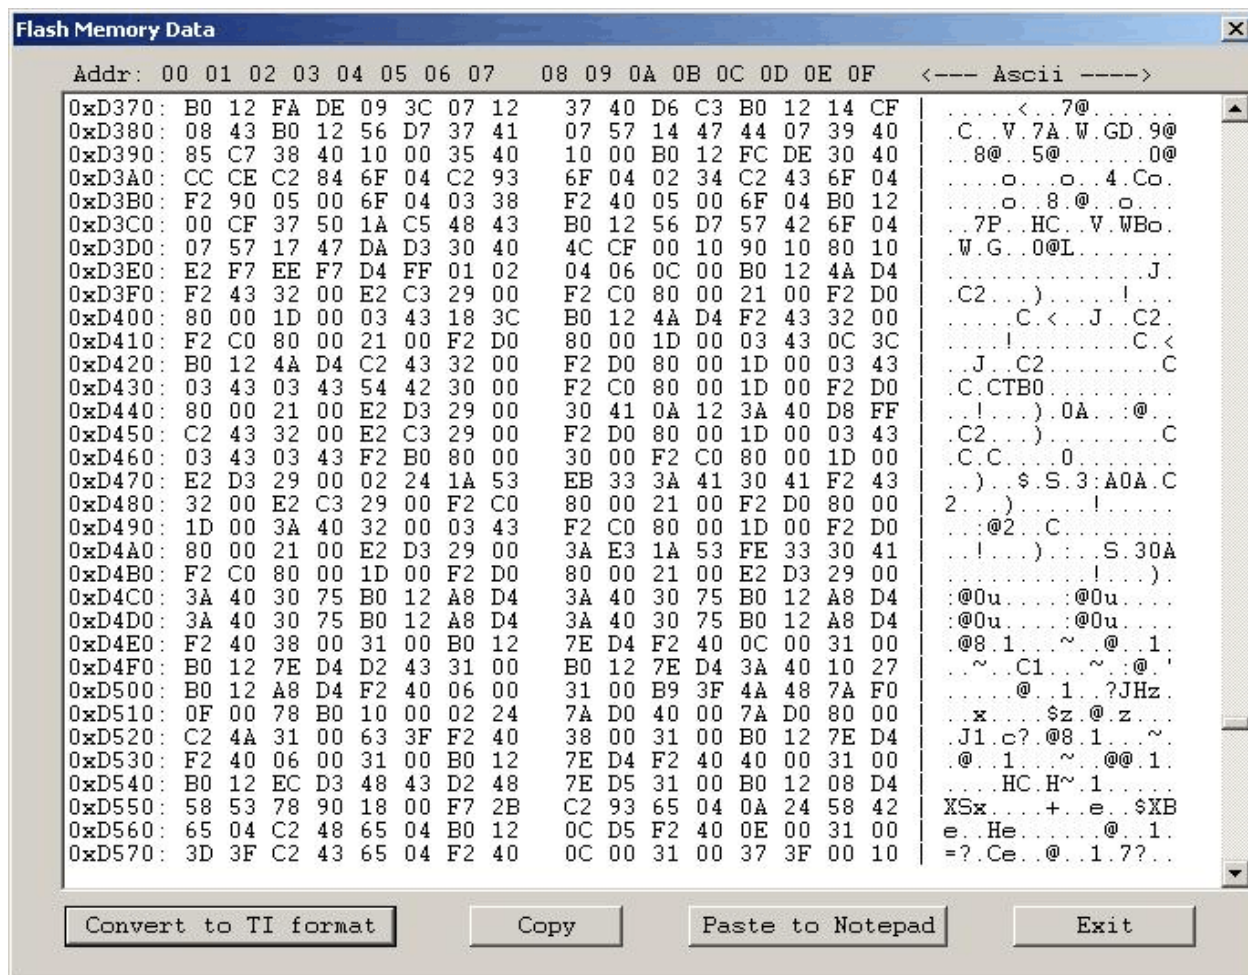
Flash Memory Data

| Addr: | 00 01 02 03 04 05 06 07 | 08 09 0A 0B 0C 0D 0E 0F | <--- Ascii ----> |
|---|---|---|---|
| 0xD370: | B0 12 FA DE 09 3C 07 12 | 37 40 D6 C3 B0 12 14 CF | .....<..7@...... |
| 0xD380: | 08 43 B0 12 56 D7 37 41 | 07 57 14 47 44 07 39 40 | .C..V.7A.W.GD.9@ |
| 0xD390: | 85 C7 38 40 10 00 35 40 | 10 00 B0 12 FC DE 30 40 | ..8@..5@......0@ |
| 0xD3A0: | CC CE C2 84 6F 04 C2 93 | 6F 04 02 34 C2 43 6F 04 | ....o...o..4.Co. |
| 0xD3B0: | F2 90 05 00 6F 04 03 38 | F2 40 05 00 6F 04 B0 12 | ....o..8.@..o... |
| 0xD3C0: | 00 CF 37 50 1A C5 48 43 | B0 12 56 D7 57 42 6F 04 | ..7P..HC..V.WBo. |
| 0xD3D0: | 07 57 17 47 DA D3 30 40 | 4C CF 00 10 90 10 80 10 | .W.G..0@L....... |
| 0xD3E0: | E2 F7 EE F7 D4 FF 01 02 | 04 06 0C 00 B0 12 4A D4 | ..............J. |
| 0xD3F0: | F2 43 32 00 E2 C3 29 00 | F2 C0 80 00 21 00 F2 D0 | .C2...).....!... |
| 0xD400: | 80 00 1D 00 03 43 18 3C | B0 12 4A D4 F2 43 32 00 | .....C.<..J..C2. |
| 0xD410: | F2 C0 80 00 21 00 F2 D0 | 80 00 1D 00 03 43 0C 3C | ....!........C.< |
| 0xD420: | B0 12 4A D4 C2 43 32 00 | F2 D0 80 00 1D 00 03 43 | ..J..C2........C |
| 0xD430: | 03 43 03 43 54 42 30 00 | F2 C0 80 00 1D 00 F2 D0 | .C.CTB0......... |
| 0xD440: | 80 00 21 00 E2 D3 29 00 | 30 41 0A 12 3A 40 D8 FF | ..!...).0A..:@.. |
| 0xD450: | C2 43 32 00 E2 C3 29 00 | F2 D0 80 00 1D 00 03 43 | .C2...)........C |
| 0xD460: | 03 43 03 43 F2 B0 80 00 | 30 00 F2 C0 80 00 1D 00 | .C.C....0....... |
| 0xD470: | E2 D3 29 00 02 24 1A 53 | EB 33 3A 41 30 41 F2 43 | ..)..$.S.3:A0A.C |
| 0xD480: | 32 00 E2 C3 29 00 F2 C0 | 80 00 21 00 F2 D0 80 00 | 2...).....!..... |
| 0xD490: | 1D 00 3A 40 32 00 03 43 | F2 C0 80 00 1D 00 F2 D0 | ..:@2..C........ |
| 0xD4A0: | 80 00 21 00 E2 D3 29 00 | 3A E3 1A 53 FE 33 30 41 | ..!...):..S.30A |
| 0xD4B0: | F2 C0 80 00 1D 00 F2 D0 | 80 00 21 00 E2 D3 29 00 | ..........!...). |
| 0xD4C0: | 3A 40 30 75 B0 12 A8 D4 | 3A 40 30 75 B0 12 A8 D4 | :@0u....:@0u.... |
| 0xD4D0: | 3A 40 30 75 B0 12 A8 D4 | 3A 40 30 75 B0 12 A8 D4 | :@0u....:@0u.... |
| 0xD4E0: | F2 40 38 00 31 00 B0 12 | 7E D4 F2 40 0C 00 31 00 | .@8.1...~..@..1. |
| 0xD4F0: | B0 12 7E D4 D2 43 31 00 | B0 12 7E D4 3A 40 10 27 | ..~..C1...~.:@.' |
| 0xD500: | B0 12 A8 D4 F2 40 06 00 | 31 00 B9 3F 4A 48 7A F0 | .....@..1..?JHz. |
| 0xD510: | 0F 00 78 B0 10 00 02 24 | 7A D0 40 00 7A D0 80 00 | ..x....$z.@.z... |
| 0xD520: | C2 4A 31 00 63 3F F2 40 | 38 00 31 00 B0 12 7E D4 | .J1.c?.@8.1...~. |
| 0xD530: | F2 40 06 00 31 00 B0 12 | 7E D4 F2 40 40 00 31 00 | .@..1...~..@@.1. |
| 0xD540: | B0 12 EC D3 48 43 D2 48 | 7E D5 31 00 B0 12 08 D4 | ....HC.H~.1..... |
| 0xD550: | 58 53 78 90 18 00 F7 2B | C2 93 65 04 0A 24 58 42 | XSx....+..e..$XB |
| 0xD560: | 65 04 C2 48 65 04 B0 12 | 0C D5 F2 40 0E 00 31 00 | e..He......@..1. |
| 0xD570: | 3D 3F C2 43 65 04 F2 40 | 0C 00 31 00 37 3F 00 10 | =?.Ce..@..1.7?.. |

Convert to TI format   Copy   Paste to Notepad   Exit